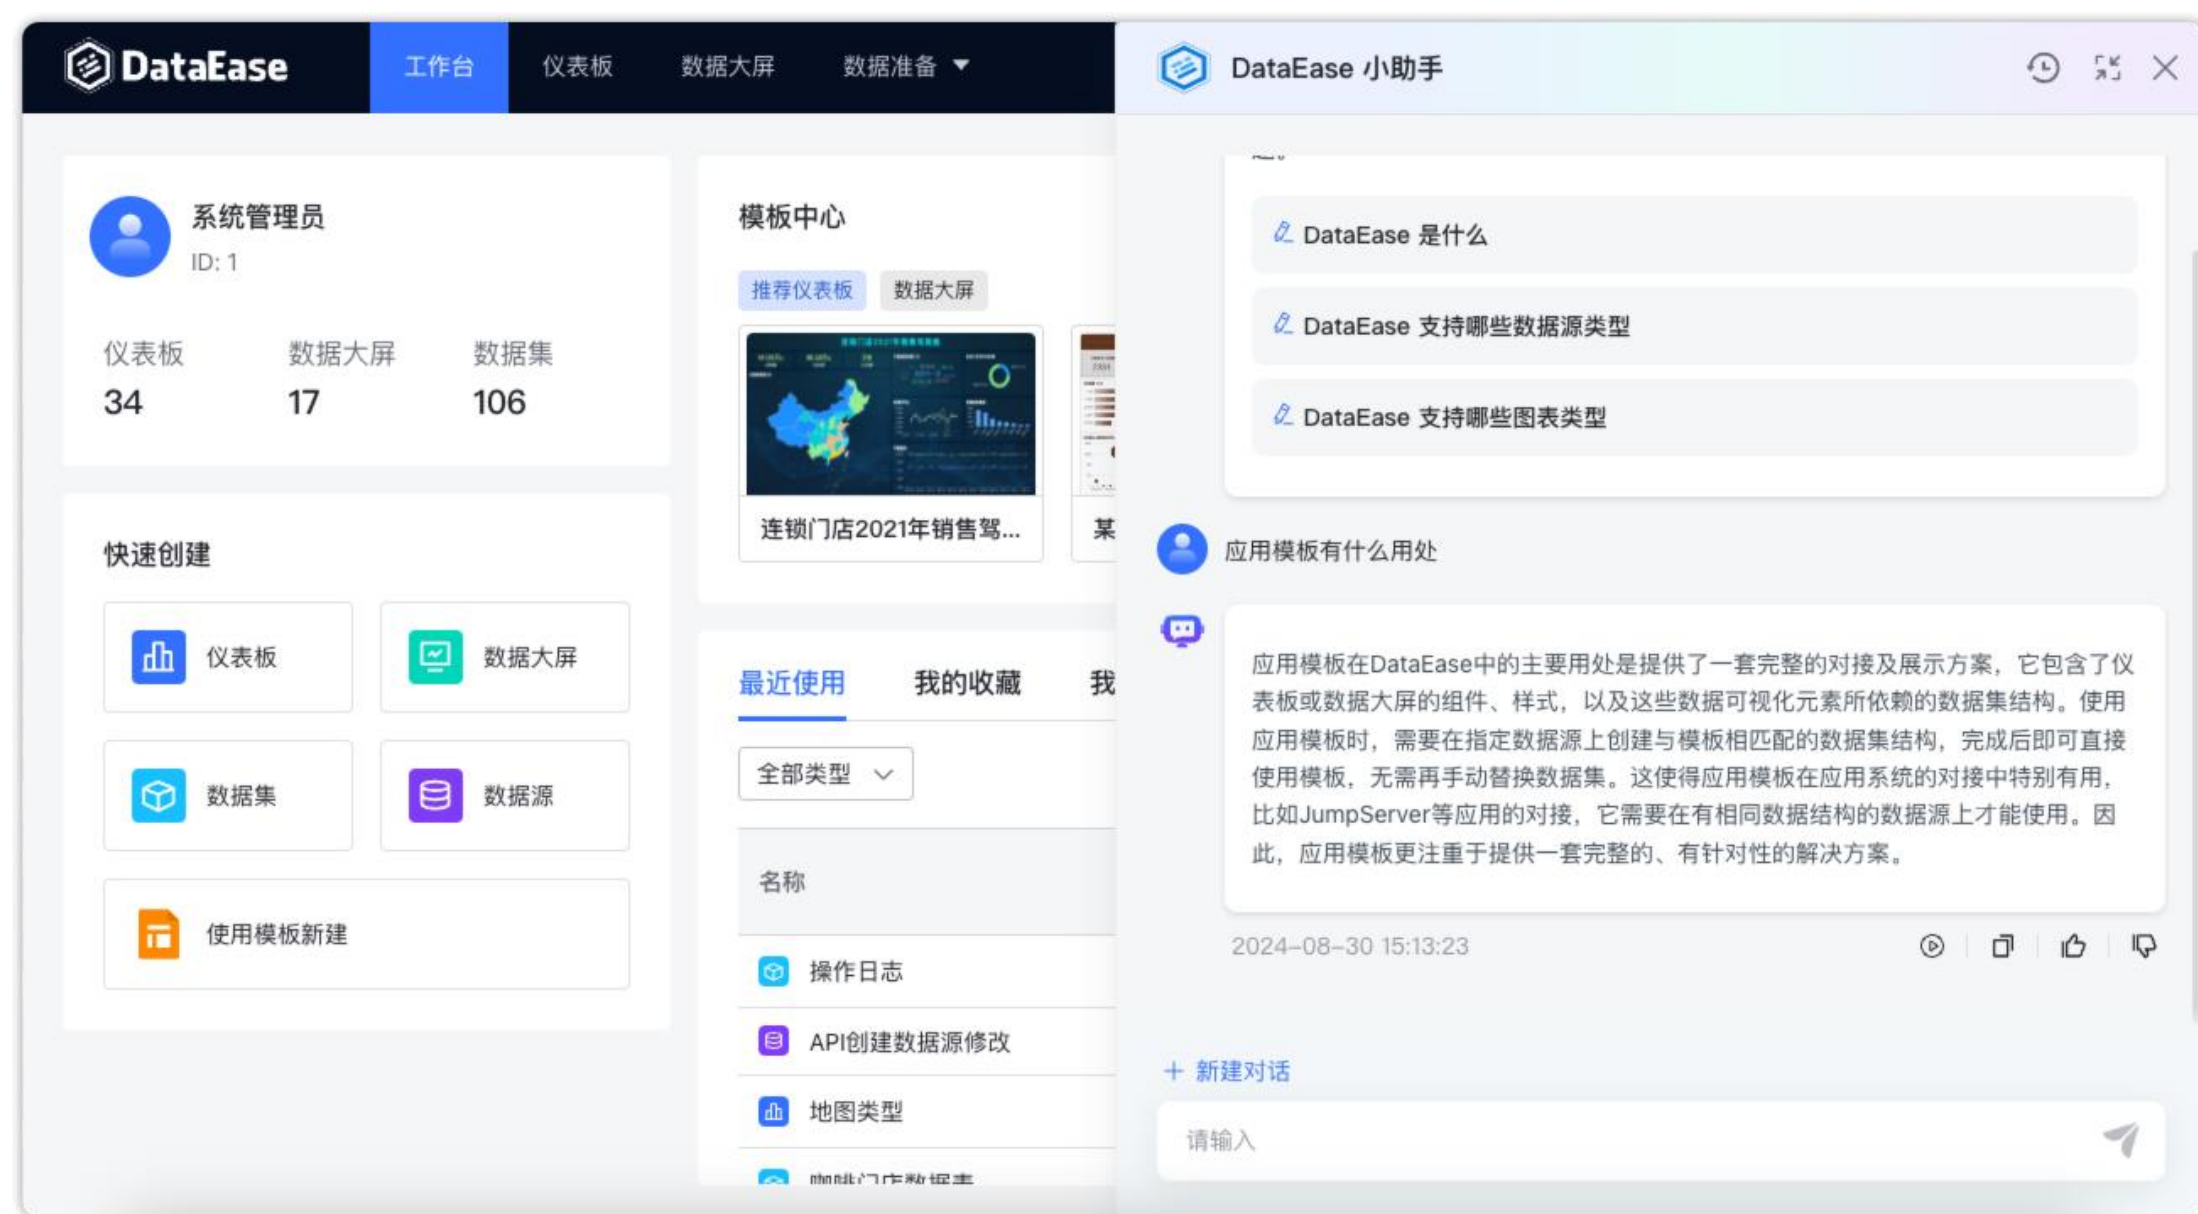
DataEase 工作台 仪表板 数据大屏 数据准备

系统管理员
ID: 1

仪表板 34
数据大屏 17
数据集 106

快速创建
仪表板
数据大屏
数据集
数据源
使用模板新建

模板中心
推荐仪表板 数据大屏
连锁门店2021年销售驾...
某

最近使用 我的收藏 我
全部类型
名称
操作日志
API创建数据源修改
地图类型
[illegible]

DataEase 小助手

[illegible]

DataEase 是什么
DataEase 支持哪些数据源类型
DataEase 支持哪些图表类型

应用模板有什么用处

应用模板在DataEase中的主要用处是提供了一套完整的对接及展示方案，它包含了仪表板或数据大屏的组件、样式，以及这些数据可视化元素所依赖的数据集结构。使用应用模板时，需要在指定数据源上创建与模板相匹配的数据集结构，完成后即可直接使用模板，无需再手动替换数据集。这使得应用模板在应用系统的对接中特别有用，比如JumpServer等应用的对接，它需要在有相同数据结构的数据源上才能使用。因此，应用模板更注重于提供一套完整的、有针对性的解决方案。

2024-08-30 15:13:23

+ 新建对话
请输入